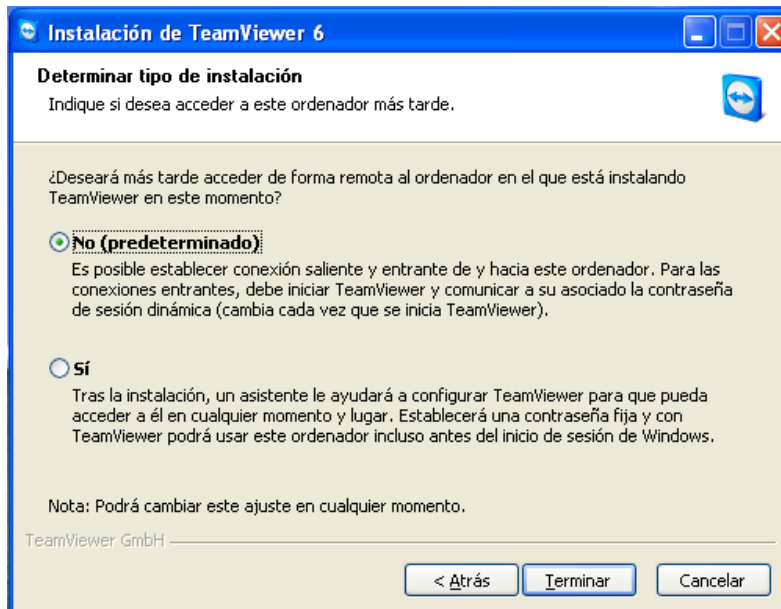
Instalación de TeamViewer 6

Determinar tipo de instalación
Indique si desea acceder a este ordenador más tarde.

¿Deseará más tarde acceder de forma remota al ordenador en el que está instalando TeamViewer en este momento?

No (predeterminado)
Es posible establecer conexión saliente y entrante de y hacia este ordenador. Para las conexiones entrantes, debe iniciar TeamViewer y comunicar a su asociado la contraseña de sesión dinámica (cambia cada vez que se inicia TeamViewer).

Sí
Tras la instalación, un asistente le ayudará a configurar TeamViewer para que pueda acceder a él en cualquier momento y lugar. Establecerá una contraseña fija y con TeamViewer podrá usar este ordenador incluso antes del inicio de sesión de Windows.

Nota: Podrá cambiar este ajuste en cualquier momento.

TeamViewer GmbH

< Atrás
Terminar
Cancelar